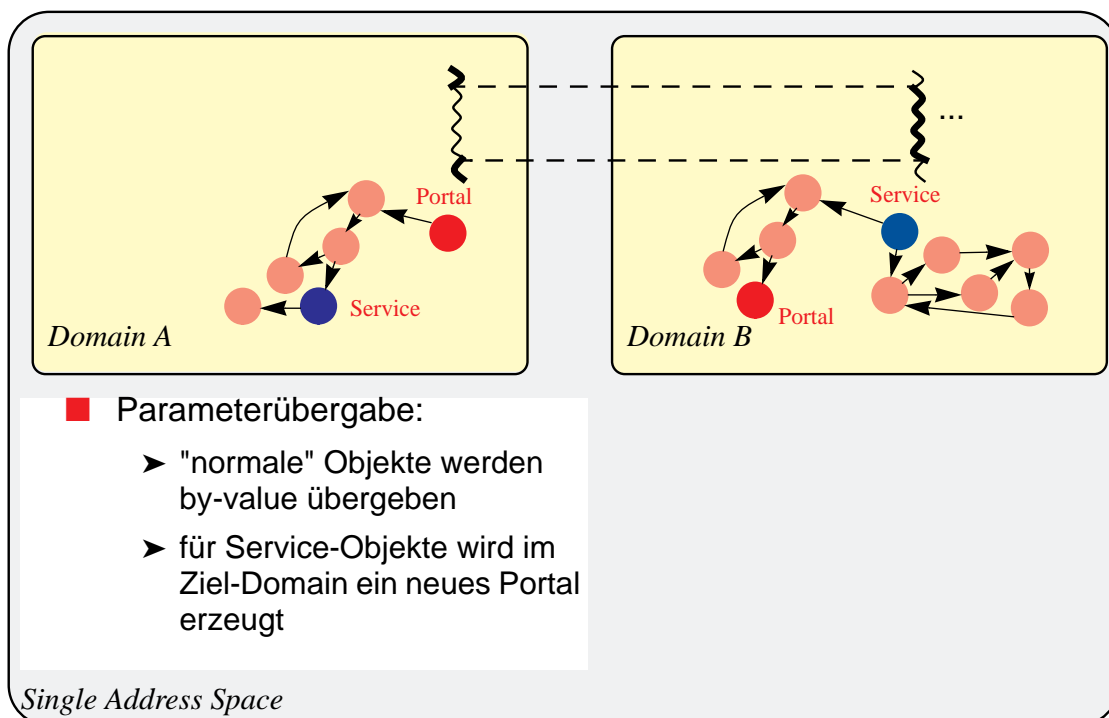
Portal

Service

Domain A

...

Service

Portal

Domain B

Parameterübergabe:

➤ "normale" Objekte werden by-value übergeben

➤ für Service-Objekte wird im Ziel-Domain ein neues Portal erzeugt

Single Address Space